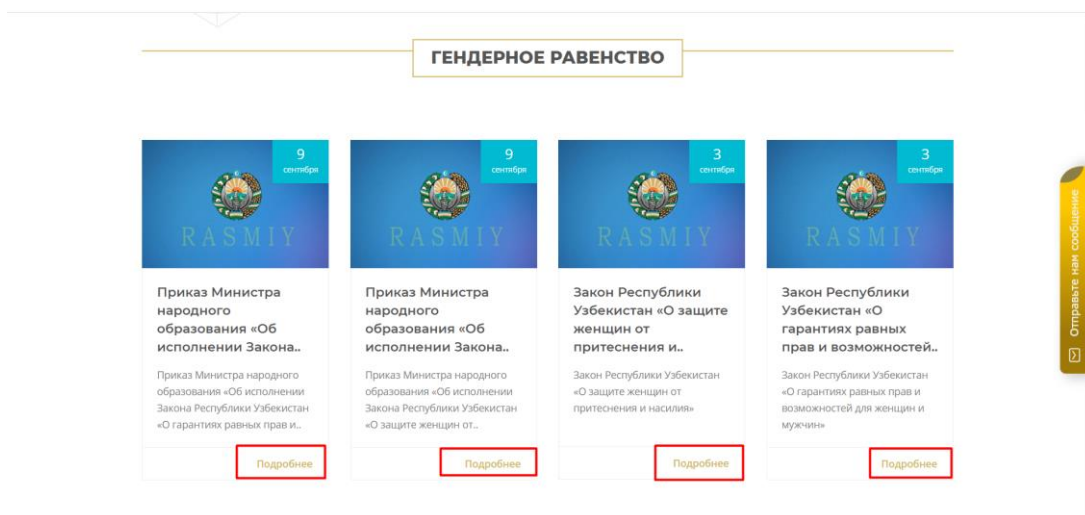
ГЕНДЕРНОЕ РАВЕНСТВО

9
сентября

RASMIY

Приказ Министра народного образования «Об исполнении Закона..

Приказ Министра народного образования «Об исполнении Закона Республики Узбекистан «О гарантиях равных прав и..

Подробнее

9
сентября

RASMIY

Приказ Министра народного образования «Об исполнении Закона..

Приказ Министра народного образования «Об исполнении Закона Республики Узбекистан «О защите женщин от..

Подробнее

3
сентября

RASMIY

Закон Республики Узбекистан «О защите женщин от притеснения и..

Закон Республики Узбекистан «О защите женщин от притеснения и насилия»

Подробнее

3
сентября

RASMIY

Закон Республики Узбекистан «О гарантиях равных прав и возможностей..

Закон Республики Узбекистан «О гарантиях равных прав и возможностей для женщин и мужчин»

Подробнее

Отправьте нам сообщение